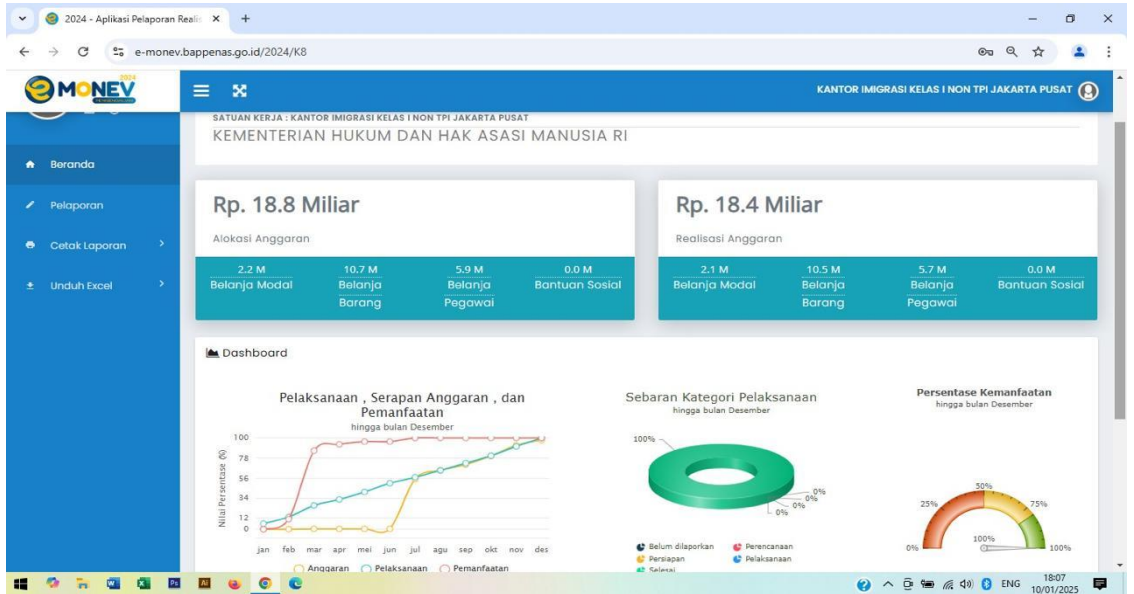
2024 - Aplikasi Pelaporan Reali ×

e-monev.bappenas.go.id/2024/K8

MONEV 2024

KANTOR IMIGRASI KELAS I NON TPI JAKARTA PUSAT

SATUAN KERJA : KANTOR IMIGRASI KELAS I NON TPI JAKARTA PUSAT
KEMENTERIAN HUKUM DAN HAK ASASI MANUSIA RI

Beranda
Pelaporan
Cetak Laporan
Unduh Excel

Rp. 18.8 Miliar
Alokasi Anggaran

| 2.2 M | 10.7 M | 5.9 M | 0.0 M |
|---|---|---|---|
| Belanja Modal | Belanja Barang | Belanja Pegawai | Bantuan Sosial |

Rp. 18.4 Miliar
Realisasi Anggaran

| 2.1 M | 10.5 M | 5.7 M | 0.0 M |
|---|---|---|---|
| Belanja Modal | Belanja Barang | Belanja Pegawai | Bantuan Sosial |

Dashboard

Pelaksanaan , Serapan Anggaran , dan Pemanfaatan
hingga bulan Desember
100
78
56
34
12
0
Nilai Persentase (%)
jan feb mar apr mei jun jul agu sep okt nov des
Anggaran Pelaksanaan Pemanfaatan

Sebaran Kategori Pelaksanaan
hingga bulan Desember
100%
0%
0%
0%
Belum dilaporkan
Perencanaan
Persiapan
Pelaksanaan
Selesai

Persentase Kemanfaatan
hingga bulan Desember
50%
25%
75%
0%
100%
100%

ENG 18:07 10/01/2025